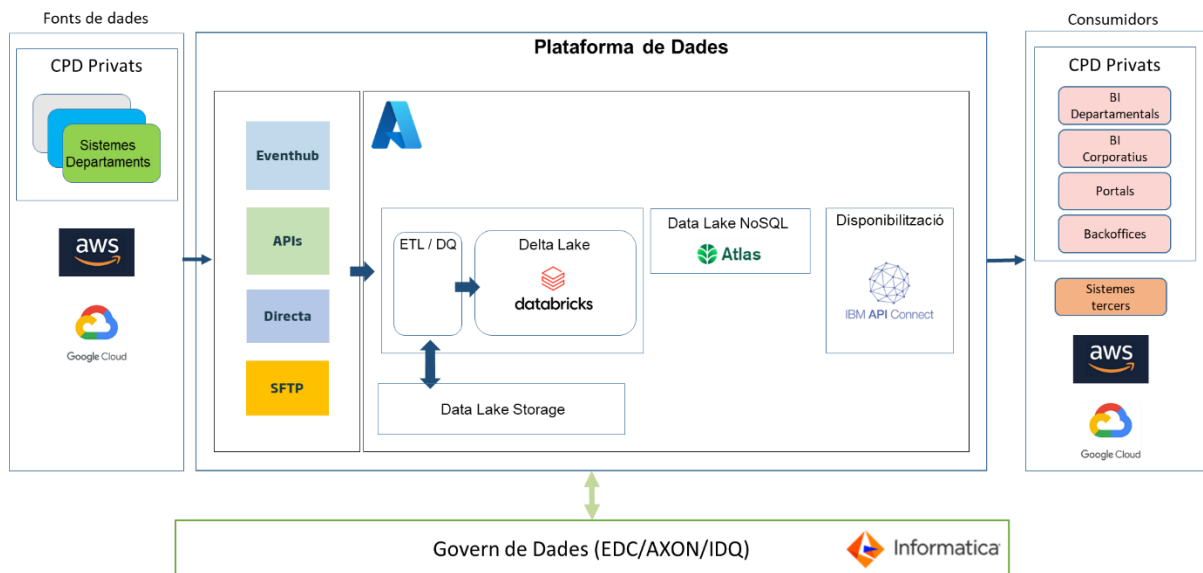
Fonts de dades

CPD Privats

Sistemes Departaments

aws

Google Cloud

Plataforma de Dades

Eventhub

APIs

Directa

SFTP

ETL / DQ

Delta Lake

databricks

Data Lake NoSQL

Atlas

Disponibilització

IBM API Connect

Data Lake Storage

Consumidors

CPD Privats

BI Departamentals

BI Corporatius

Portals

Backoffices

Sistemes tercers

aws

Google Cloud

Govern de Dades (EDC/AXON/IDQ)

Informatica